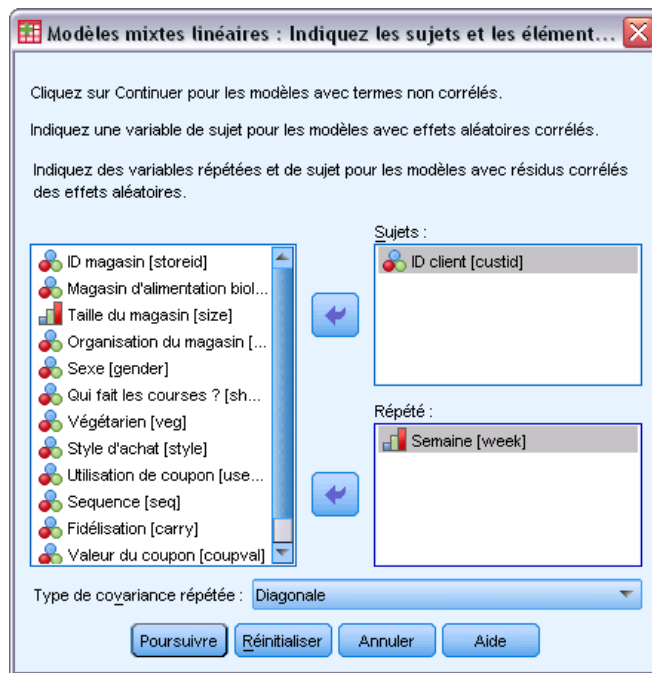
Modèles mixtes linéaires : Indiquez les sujets et les élément...

Cliquez sur Continuer pour les modèles avec termes non corrélés.

Indiquez une variable de sujet pour les modèles avec effets aléatoires corrélés.

Indiquez des variables répétées et de sujet pour les modèles avec résidus corrélés des effets aléatoires.

ID magasin [storeid]
Magasin d'alimentation biol...
Taille du magasin [size]
Organisation du magasin [...
Sexe [gender]
Qui fait les courses ? [sh...
Végétarien [veg]
Style d'achat [style]
Utilisation de coupon [use...
Sequence [seq]
Fidélisation [carry]
Valeur du coupon [coupval]

Sujets :
ID client [custid]

Répété :
Semaine [week]

Type de covariance répétée : Diagonale

Poursuivre
Réinitialiser
Annuler
Aide